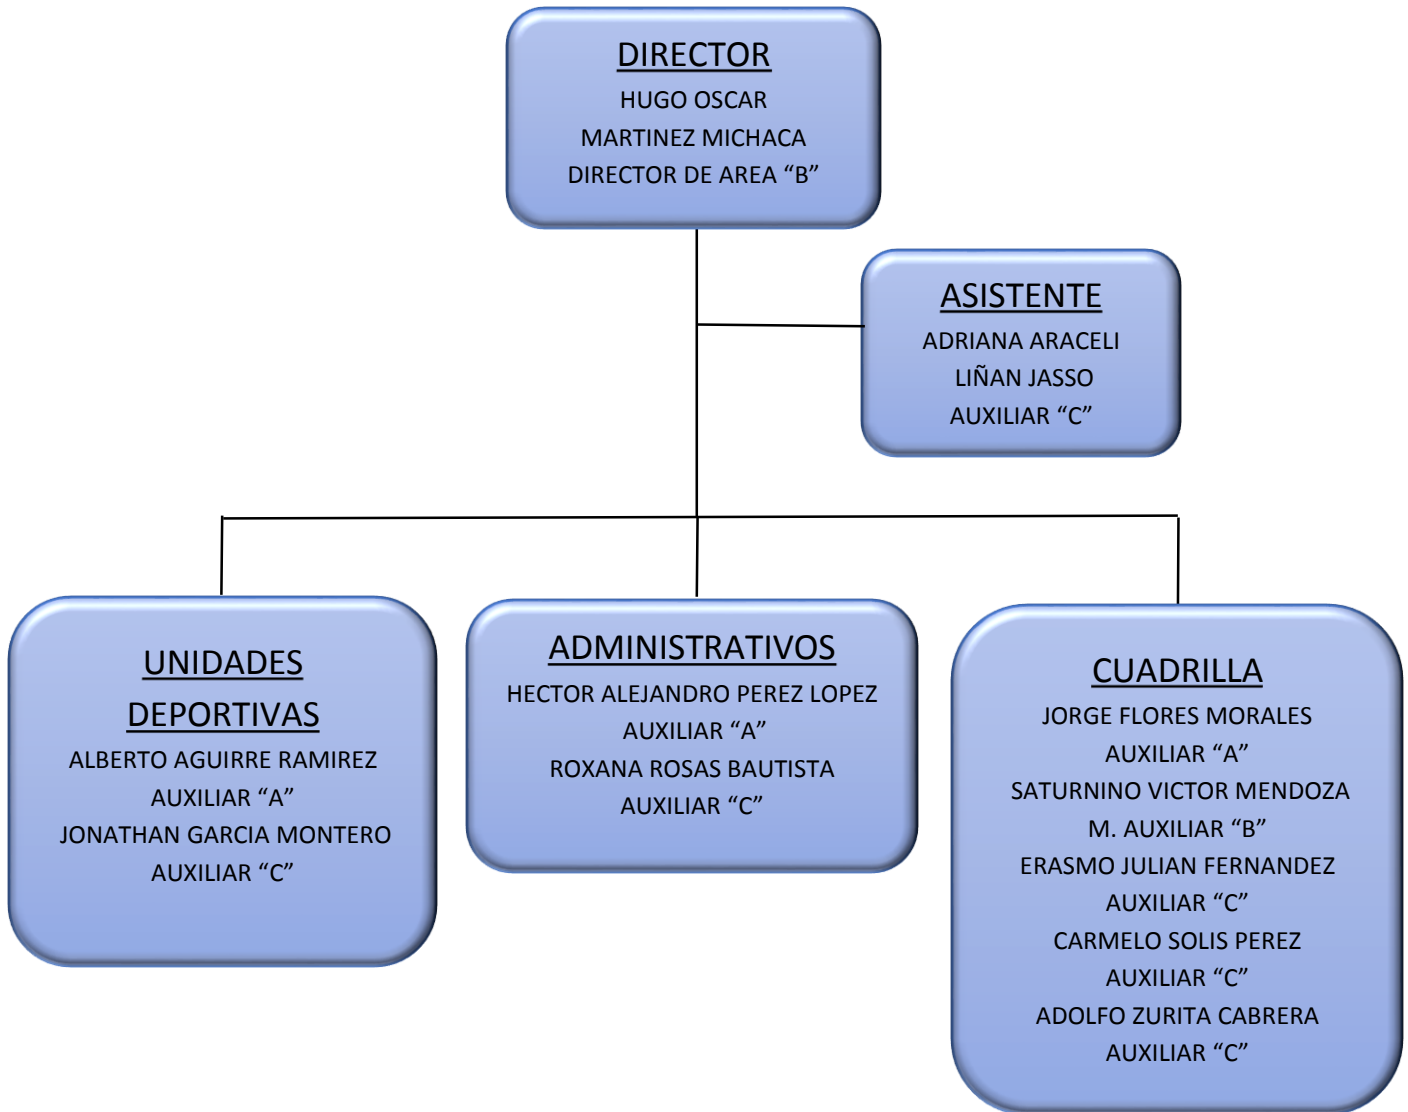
DIRECTOR
HUGO OSCAR
MARTINEZ MICHACA
DIRECTOR DE AREA “B”

ASISTENTE
ADRIANA ARACELI
LIÑAN JASSO
AUXILIAR “C”

UNIDADES DEPORTIVAS
ALBERTO AGUIRRE RAMIREZ
AUXILIAR “A”
JONATHAN GARCIA MONTERO
AUXILIAR “C”

ADMINISTRATIVOS
HECTOR ALEJANDRO PEREZ LOPEZ
AUXILIAR “A”
ROXANA ROSAS BAUTISTA
AUXILIAR “C”

CUADRILLA
JORGE FLORES MORALES
AUXILIAR “A”
SATURNINO VICTOR MENDOZA
M. AUXILIAR “B”
ERASMO JULIAN FERNANDEZ
AUXILIAR “C”
CARMELO SOLIS PEREZ
AUXILIAR “C”
ADOLFO ZURITA CABRERA
AUXILIAR “C”